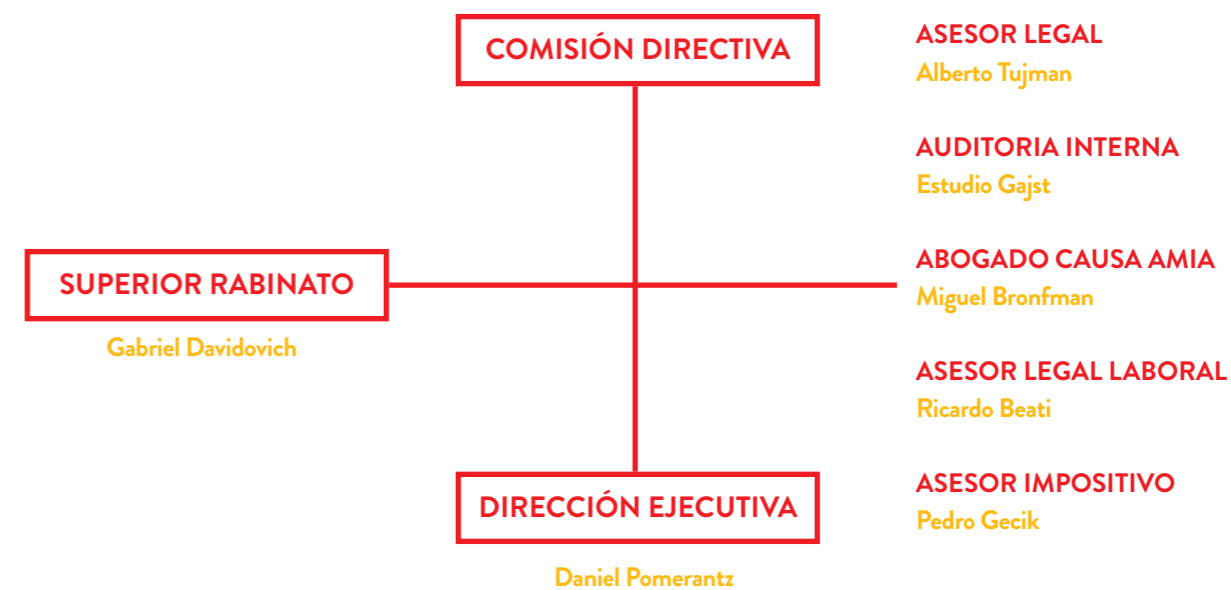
COMISIÓN DIRECTIVA

ASESOR LEGAL
Alberto Tujman

AUDITORIA INTERNA
Estudio Gajst

SUPERIOR RABINATO
Gabriel Davidovich

ABOGADO CAUSA AMIA
Miguel Bronfman

ASESOR LEGAL LABORAL
Ricardo Beati

ASESOR IMPOSITIVO
Pedro Gecik

DIRECCIÓN EJECUTIVA
Daniel Pomerantz